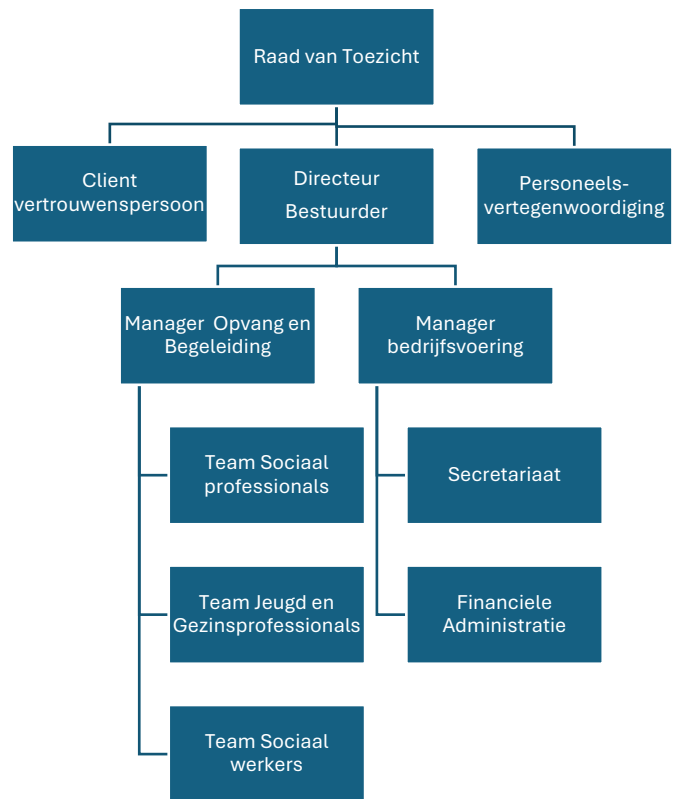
Raad van Toezicht

Client vertrouwenspersoon

Directeur Bestuurder

Personeels-vertegenwoordiging

Manager Opvang en Begeleiding

Manager bedrijfsvoering

Team Sociaal professionals

Team Jeugd en Gezinsprofessionals

Team Sociaal werkers

Secretariaat

Financiele Administratie